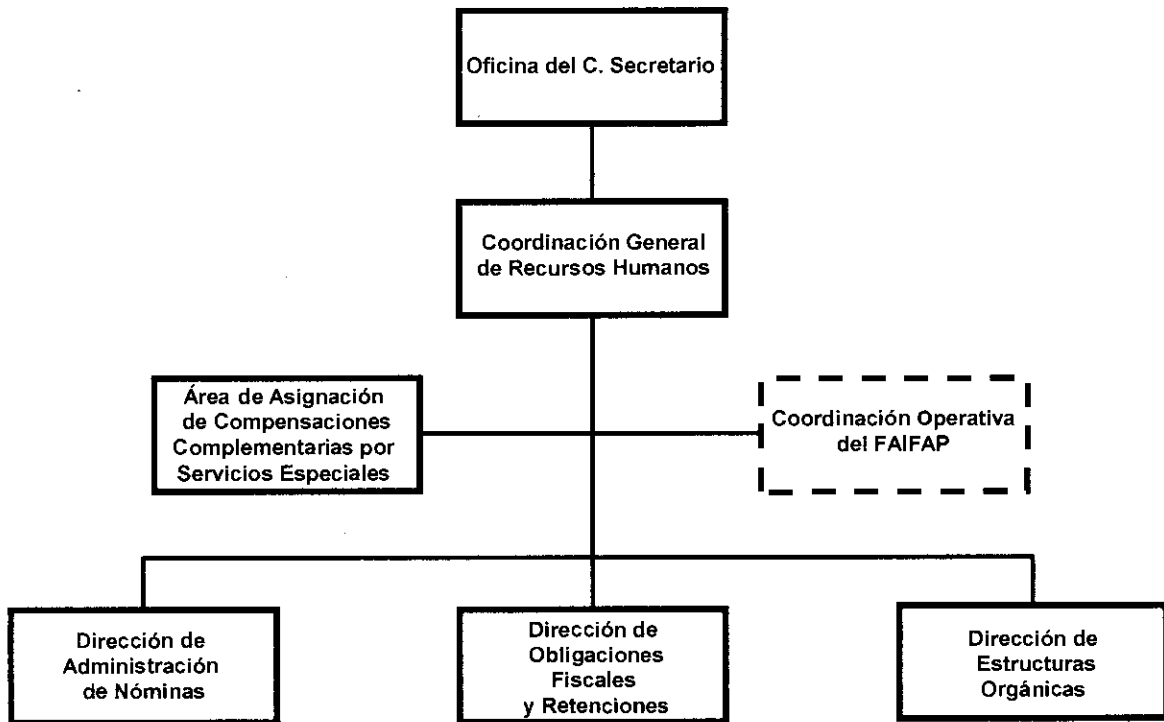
Oficina del C. Secretario

Coordinación General de Recursos Humanos

Área de Asignación de Compensaciones Complementarias por Servicios Especiales

Coordinación Operativa del FAIFAP

Dirección de Administración de Nóminas

Dirección de Obligaciones Fiscales y Retenciones

Dirección de Estructuras Orgánicas